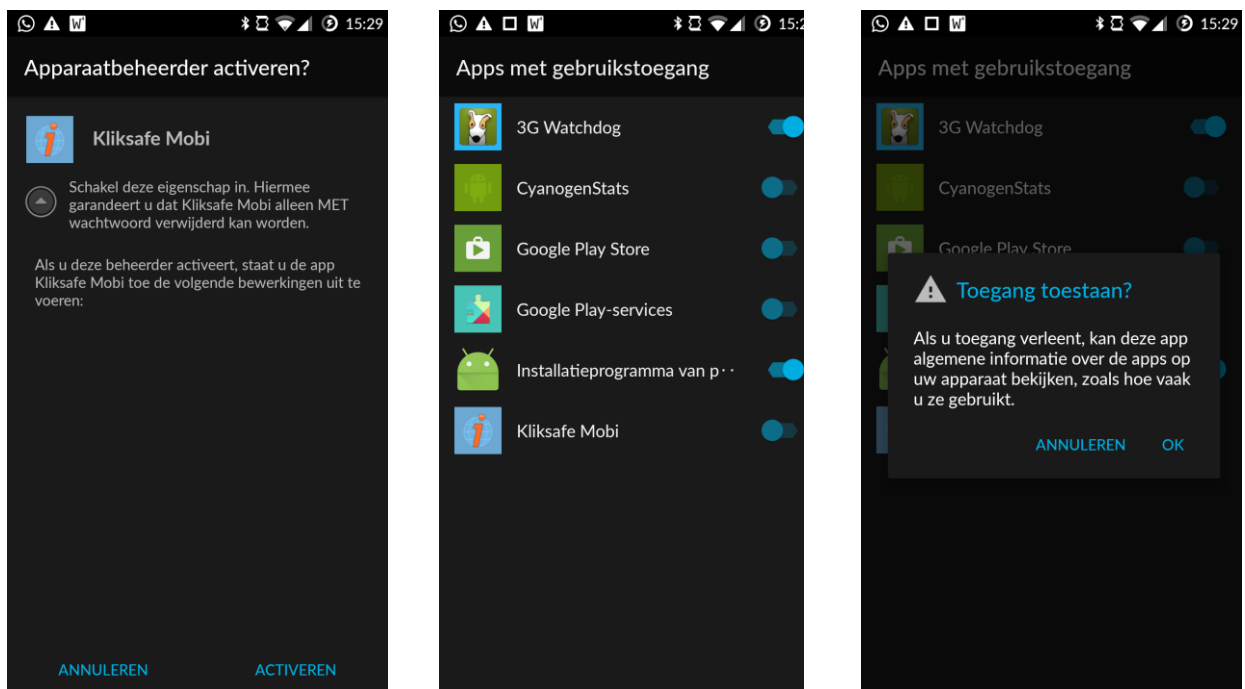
15:29

Apparaatbeheerder activeren?

Kliksafe Mobi

Schakel deze eigenschap in. Hiermee garandeert u dat Kliksafe Mobi alleen MET wachtwoord verwijderd kan worden.

Als u deze beheerder activeert, staat u de app Kliksafe Mobi toe de volgende bewerkingen uit te voeren:

ANNULEREN ACTIVEREN

15:2

Apps met gebruikstoegang

3G Watchdog

CyanogenStats

Google Play Store

Google Play-services

Installatieprogramma van p··

Kliksafe Mobi

15:29

Apps met gebruikstoegang

3G Watchdog

CyanogenStats

Google Play Store

Toegang toestaan?

Als u toegang verleent, kan deze app algemene informatie over de apps op uw apparaat bekijken, zoals hoe vaak u ze gebruikt.

ANNULEREN OK